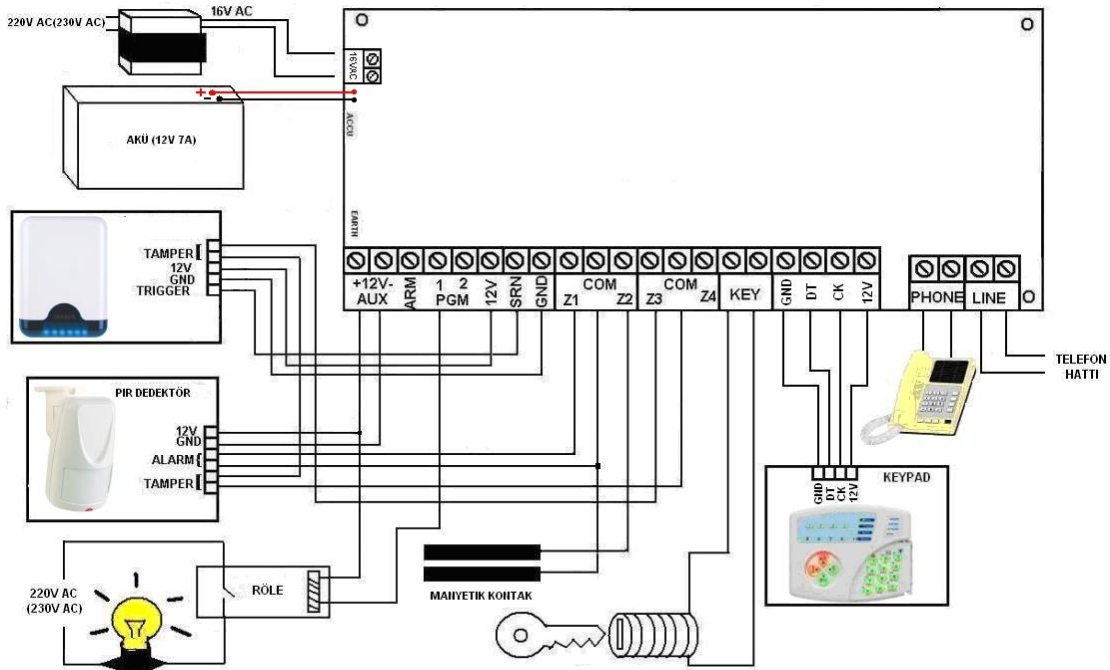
220V AC(230V AC)
16V AC
16VAC
+
-
ACCU
AKÜ (12V 7A)
EARTH
TAMPER
12V
GND
TRIGGER
+12V-
AUX
ARM
1 2
PGM
12V
SRN
GND
COM
Z1 Z2
COM
Z3 Z4
KEY
GND
DT
CK
12V
PHONE
LINE
TELEFON
HATTI
PIR DEDEKTÖR
12V
GND
ALARM
TAMPER
KEYPAD
GND
DT
CK
12V
220V AC
(230V AC)
RÖLE
MANYETIK KONTAK